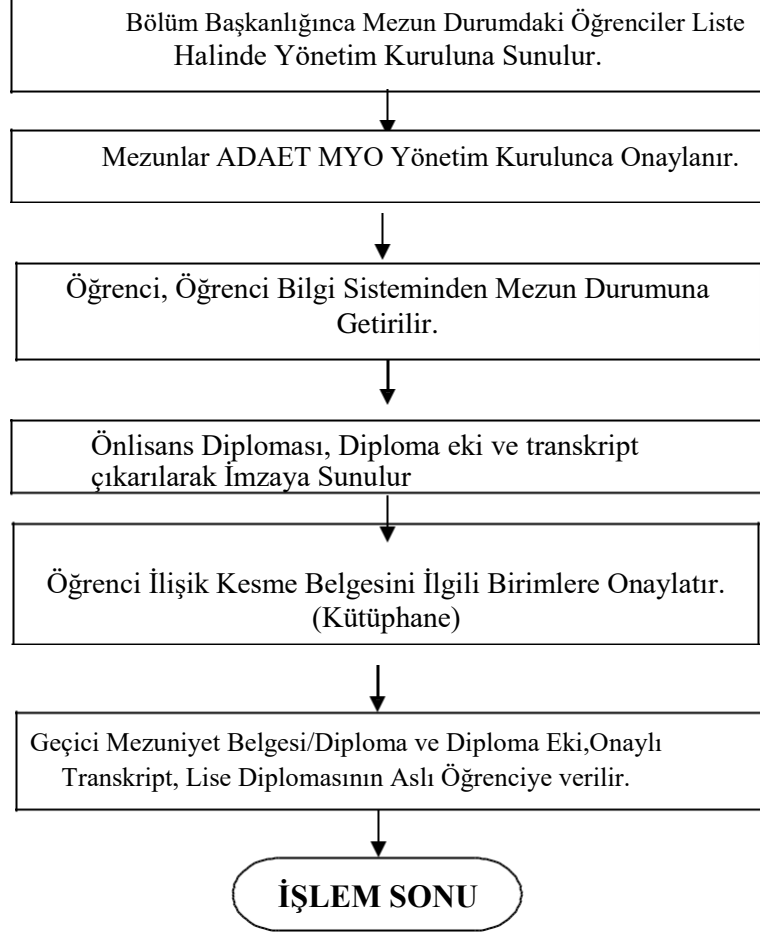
Bölüm Başkanlığınca Mezun Durumdaki Öğrenciler Liste Halinde Yönetim Kuruluna Sunulur.

Mezunlar ADAET MYO Yönetim Kurulunca Onaylanır.

Öğrenci, Öğrenci Bilgi Sisteminden Mezun Durumuna Getirilir.

Önlisans Diploması, Diploma eki ve transkript çıkarılarak İmzaya Sunulur

Öğrenci İlişik Kesme Belgesini İlgili Birimlere Onaylatır. (Kütüphane)

Geçici Mezuniyet Belgesi/Diploma ve Diploma Eki,Onaylı Transkript, Lise Diplomasının Aslı Öğrenciye verilir.

İŞLEM SONU